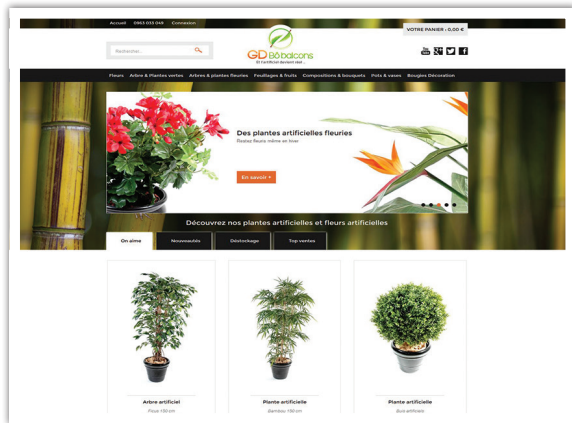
Accueil 0963 033 048 Connexion

VOTRE PANIER : 0,00 €

Recherche...

GD Bô balcons
Et l'artificiel devient réel...

Fleurs Arbre & Plantes vertes Arbres & plantes fleuries Feuillages & fruits Compositions & bouquets Pots & vases Bougies Décoration

Des plantes artificielles fleuries
Restez fleuris même en hiver

En savoir +

Découvrez nos plantes artificielles et fleurs artificielles

On aime Nouveautés Déstockage Top ventes

Arbre artificiel
Ficus 150 cm

Plante artificielle
Bambou 150 cm

Plante artificielle
Buis artificiel